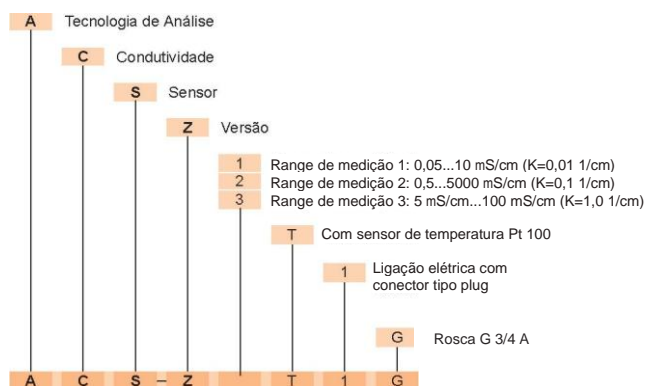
A Tecnologia de Análise

C Condutividade

S Sensor

Z Versão

1 Range de medição 1: 0,05...10 mS/cm (K=0,01 1/cm)
2 Range de medição 2: 0,5...5000 mS/cm (K=0,1 1/cm)
3 Range de medição 3: 5 mS/cm...100 mS/cm (K=1,0 1/cm)

T Com sensor de temperatura Pt 100

1 Ligação elétrica com conector tipo plug

G Rosca G 3/4 A

A C S – Z T 1 G